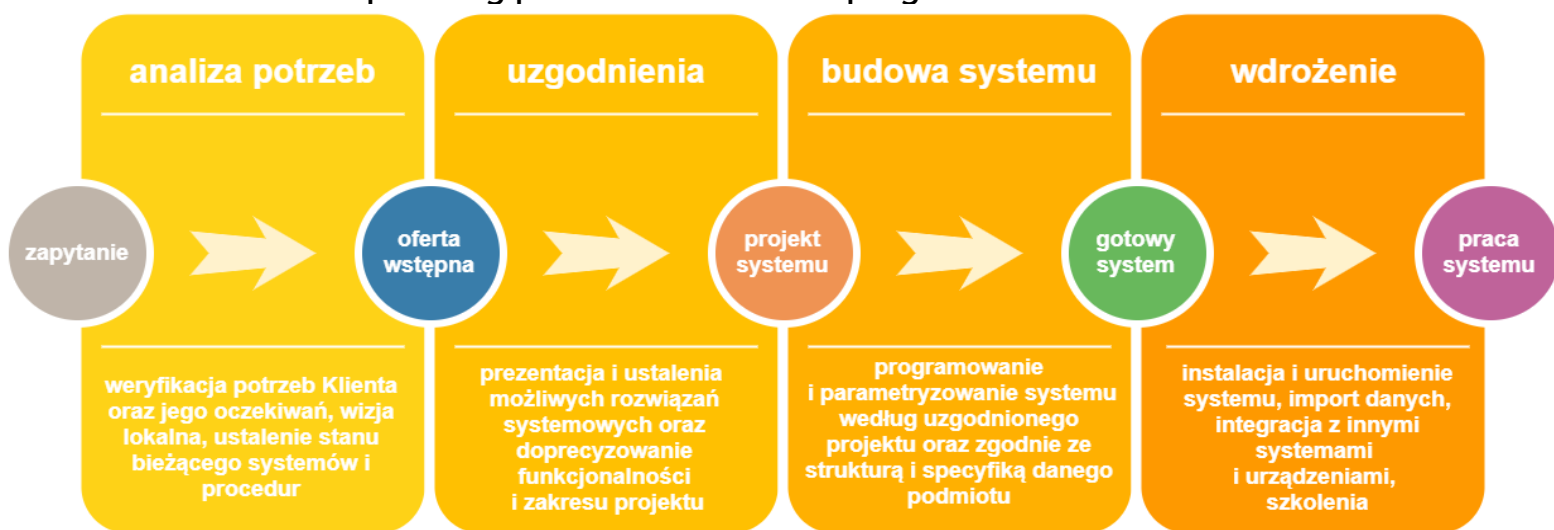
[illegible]

analiza potrzeb

uzgodnienia

budowa systemu

wdrożenie

zapytanie

oferta wstępna

projekt systemu

gotowy system

praca systemu

weryfikacja potrzeb Klienta oraz jego oczekiwań, wizja lokalna, ustalenie stanu bieżącego systemów i procedur

prezentacja i ustalenia możliwych rozwiązań systemowych oraz doprecyzowanie funkcjonalności i zakresu projektu

programowanie i parametryzowanie systemu według uzgodnionego projektu oraz zgodnie ze strukturą i specyfiką danego podmiotu

instalacja i uruchomienie systemu, import danych, integracja z innymi systemami i urządzeniami, szkolenia